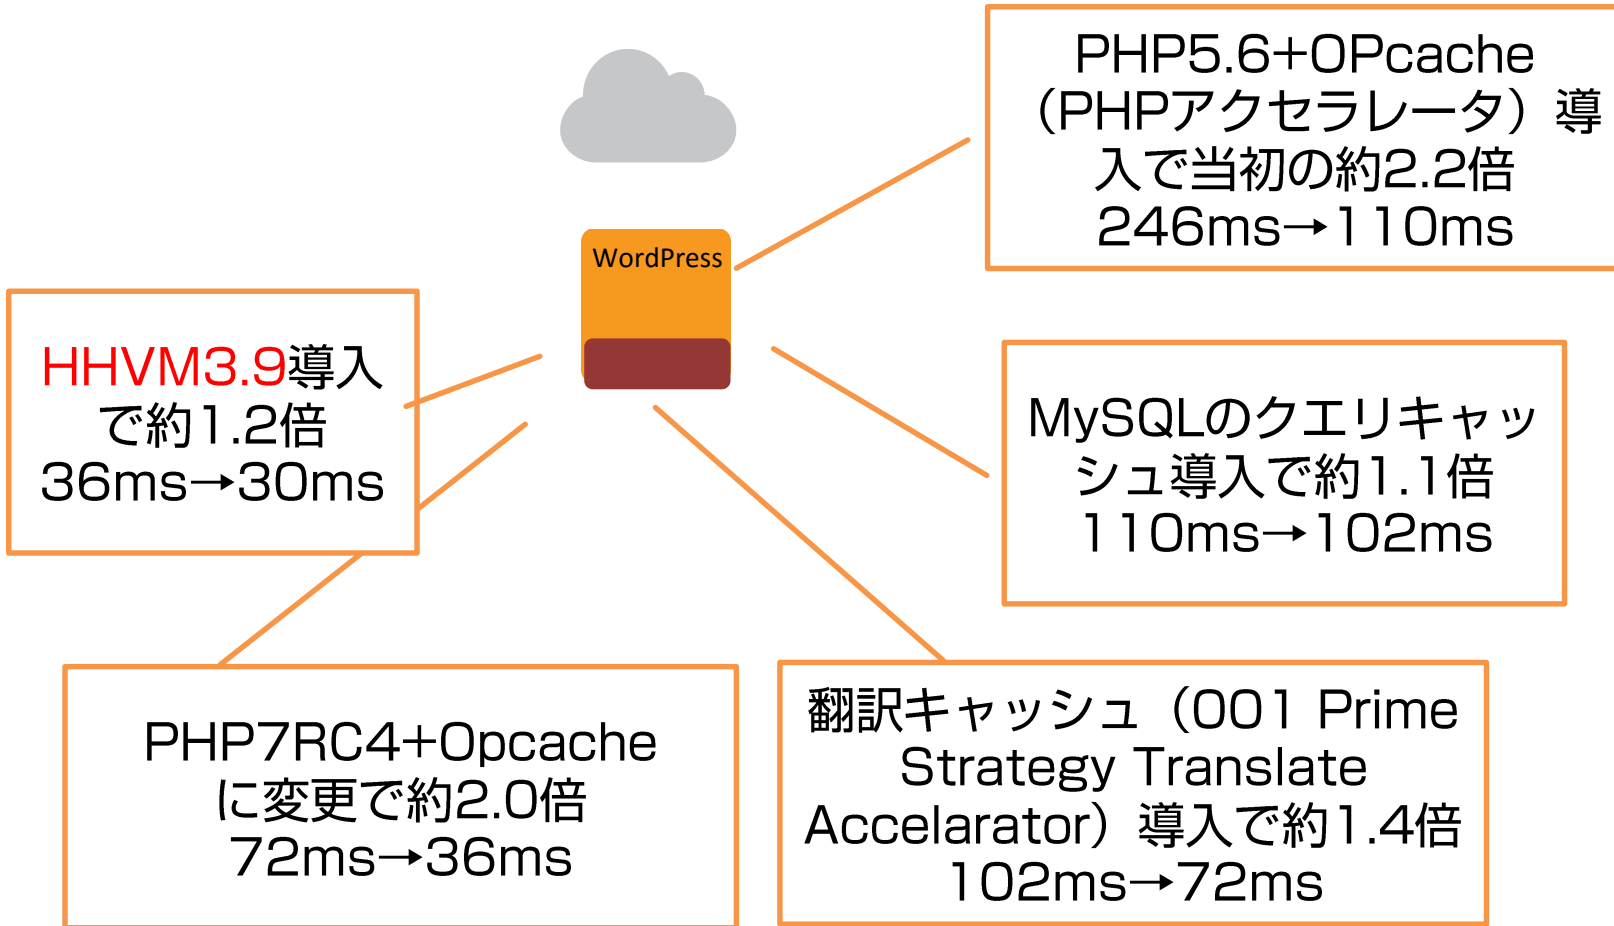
PHP5.6+OPcache（PHPアクセラレータ）導入で当初の約2.2倍
246ms→110ms

WordPress

HHVM3.9導入で約1.2倍
36ms→30ms

MySQLのクエリキャッシュ導入で約1.1倍
110ms→102ms

PHP7RC4+Opcacheに変更で約2.0倍
72ms→36ms

翻訳キャッシュ（001 Prime Strategy Translate Accelarator）導入で約1.4倍
102ms→72ms